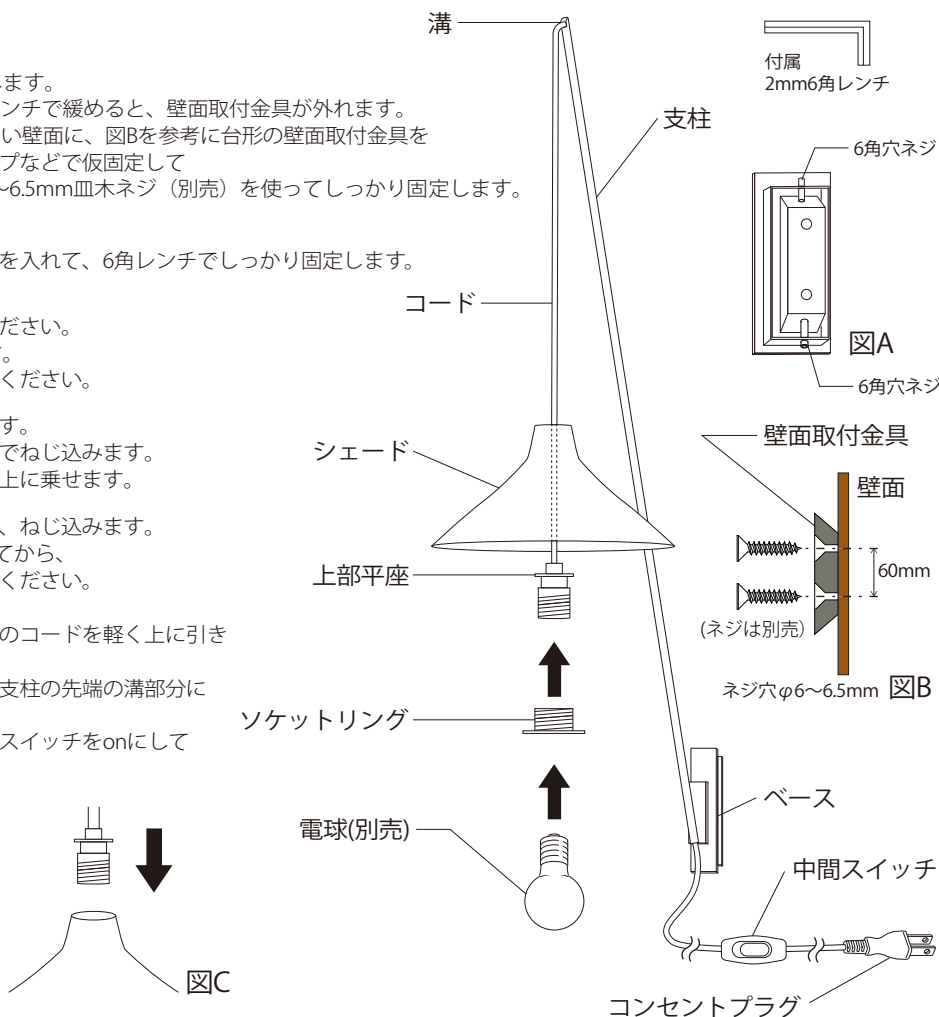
ます。
ンチで緩めると、壁面取付金具が外れます。
い壁面に、図Bを参考に台形の壁面取付金具を
プなどで仮固定して
~6.5mm皿木ネジ（別売）を使ってしっかり固定します。

を入れて、6角レンチでしっかり固定します。

ださい。
。
ください。

す。
でねじ込みます。
上に乗せます。

、ねじ込みます。
てから、
ください。

のコードを軽く上に引き

支柱の先端の溝部分に

スイッチをonにして

溝

付属
2mm6角レンチ

支柱

6角穴ネジ

図A

6角穴ネジ

コード

壁面取付金具

壁面

シェード

60mm

(ネジは別売)

上部平座

ネジ穴$\varphi$6〜6.5mm 図B

ソケットリング

ベース

電球(別売)

中間スイッチ

図C

コンセントプラグ